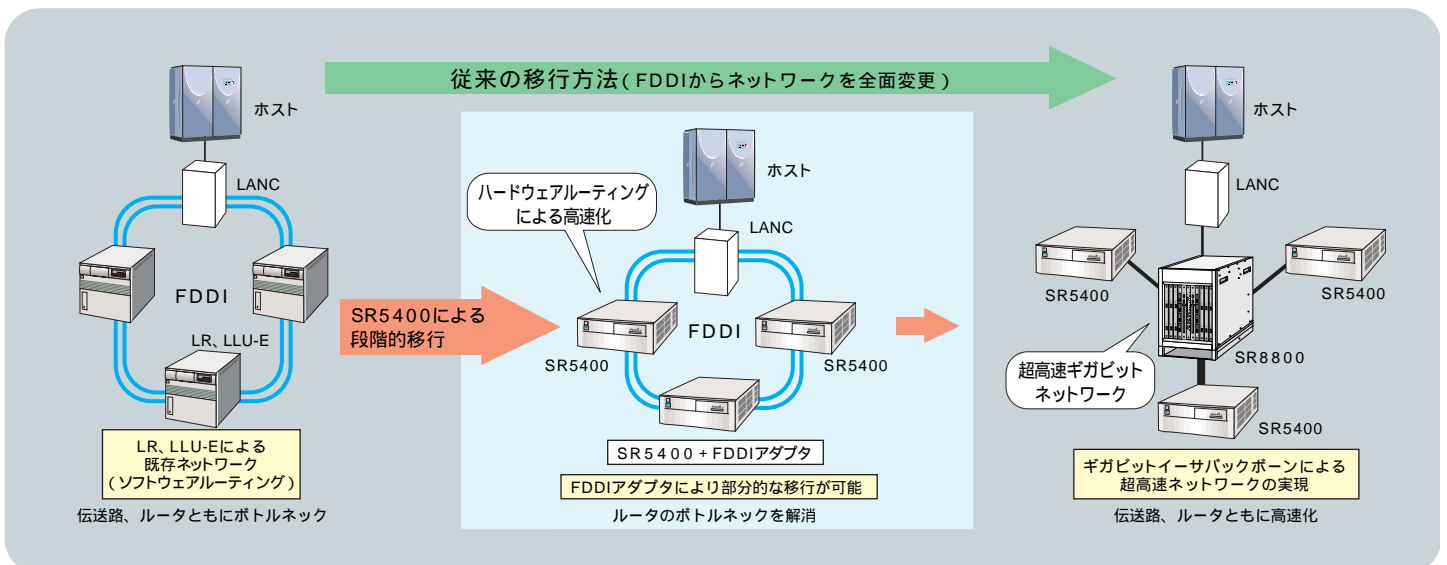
従来の移行方法（FDDIからネットワークを全面変更）

ホスト

LANC

FDDI

LR、LLU-E

LR、LLU-Eによる
既存ネットワーク
（ソフトウェアルーティング）

伝送路、ルータともにボトルネック

SR5400による
段階的移行

ハードウェアルーティング
による高速化

ホスト

LANC

FDDI

SR5400

SR5400

SR5400＋FDDIアダプタ

FDDIアダプタにより部分的な移行が可能

ルータのボトルネックを解消

ホスト

LANC

SR5400

SR5400

SR8800

超高速ギガビット
ネットワーク

SR5400

ギガビットイーサバックボーンによる
超高速ネットワークの実現

伝送路、ルータともに高速化